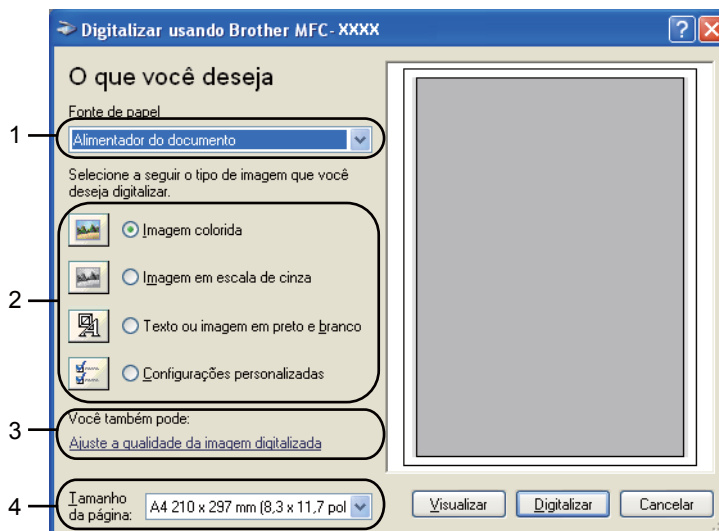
Digitalizar usando Brother MFC- XXXX

?

X

O que você deseja

Fonte de papel

1

Alimentador do documento

Selecione a seguir o tipo de imagem que você deseja digitalizar.

2

Imagem colorida

Imagem em escala de cinza

Texto ou imagem em preto e branco

Configurações personalizadas

3

Você também pode:

Ajuste a qualidade da imagem digitalizada

4

Tamanho da página:

A4 210 x 297 mm (8,3 x 11,7 pol

Visualizar

Digitalizar

Cancelar